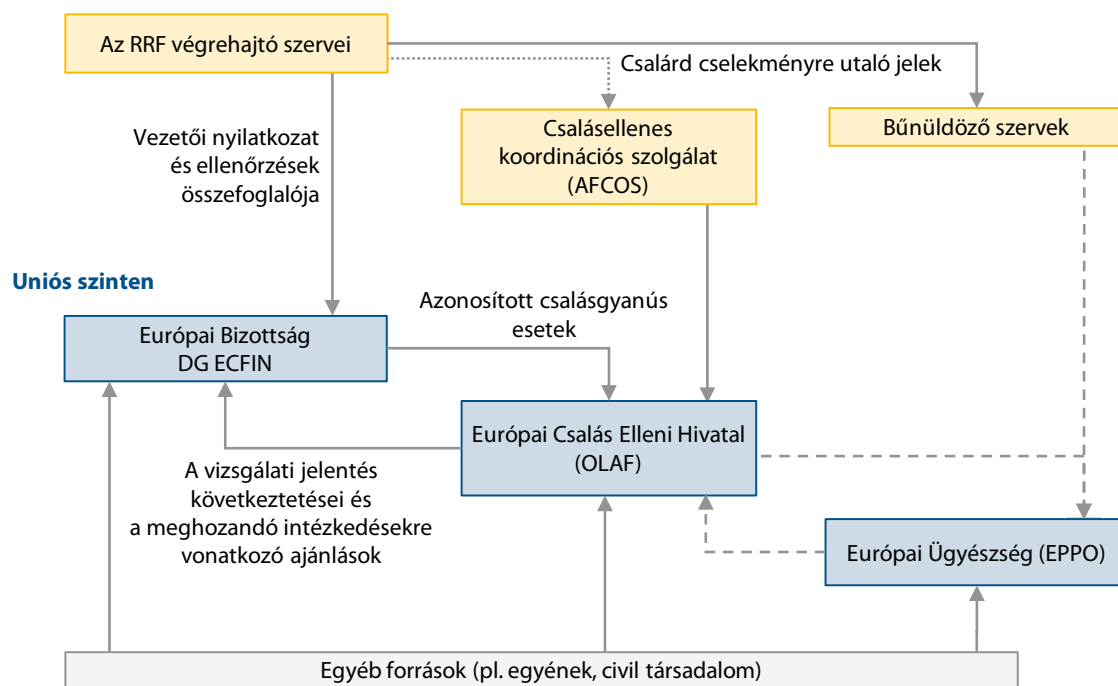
Az RRF végrehajtó szervei

Csalárd cselekményre utaló jelek

Vezetői nyilatkozat és ellenőrzések összefoglalója

Csalásellenes koordinációs szolgálat (AFCOS)

Bűnüldöző szervek

Uniós szinten

Azonosított csalásgyanús esetek

Európai Bizottság DG ECFIN

Európai Csalás Elleni Hivatal (OLAF)

A vizsgálati jelentés következtetései és a meghozandó intézkedésekre vonatkozó ajánlások

Európai Ügyészség (EPPO)

Egyéb források (pl. egyének, civil társadalom)